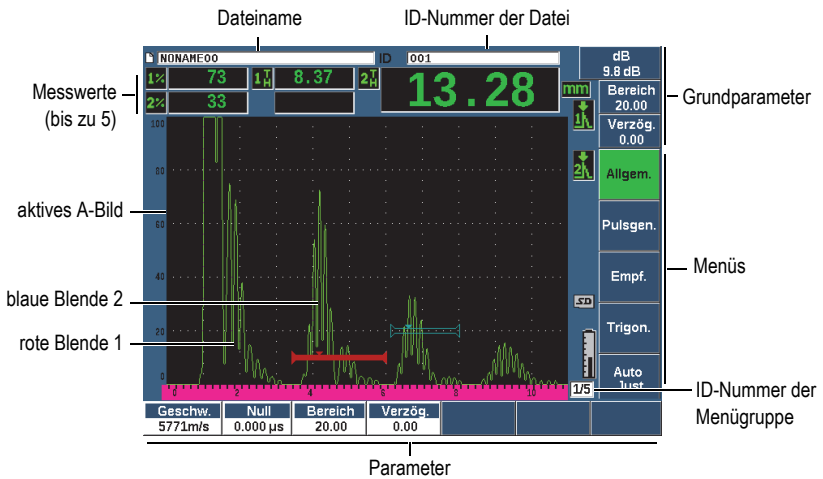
Dateiname

ID-Nummer der Datei

NONAME00

ID

001

dB
9.8 dB

Messwerte (bis zu 5)

1%

73

$1^T_H$

8.37

$2^T_H$

13.28

mm

2%

33

Bereich
20.00

Grundparameter

Verzög.
0.00

100

80

60

40

20

0

aktives A-Bild

Allgem.

Pulsgen.

Empf.

Menüs

blaue Blende 2

rote Blende 1

Trigon.

Auto Just.

0

2

4

6

8

10

1/5

ID-Nummer der Menügruppe

| Geschw. | Null | Bereich | Verzög. |
|---|---|---|---|
| 5771m/s | 0.000 µs | 20.00 | 0.00 |

Parameter